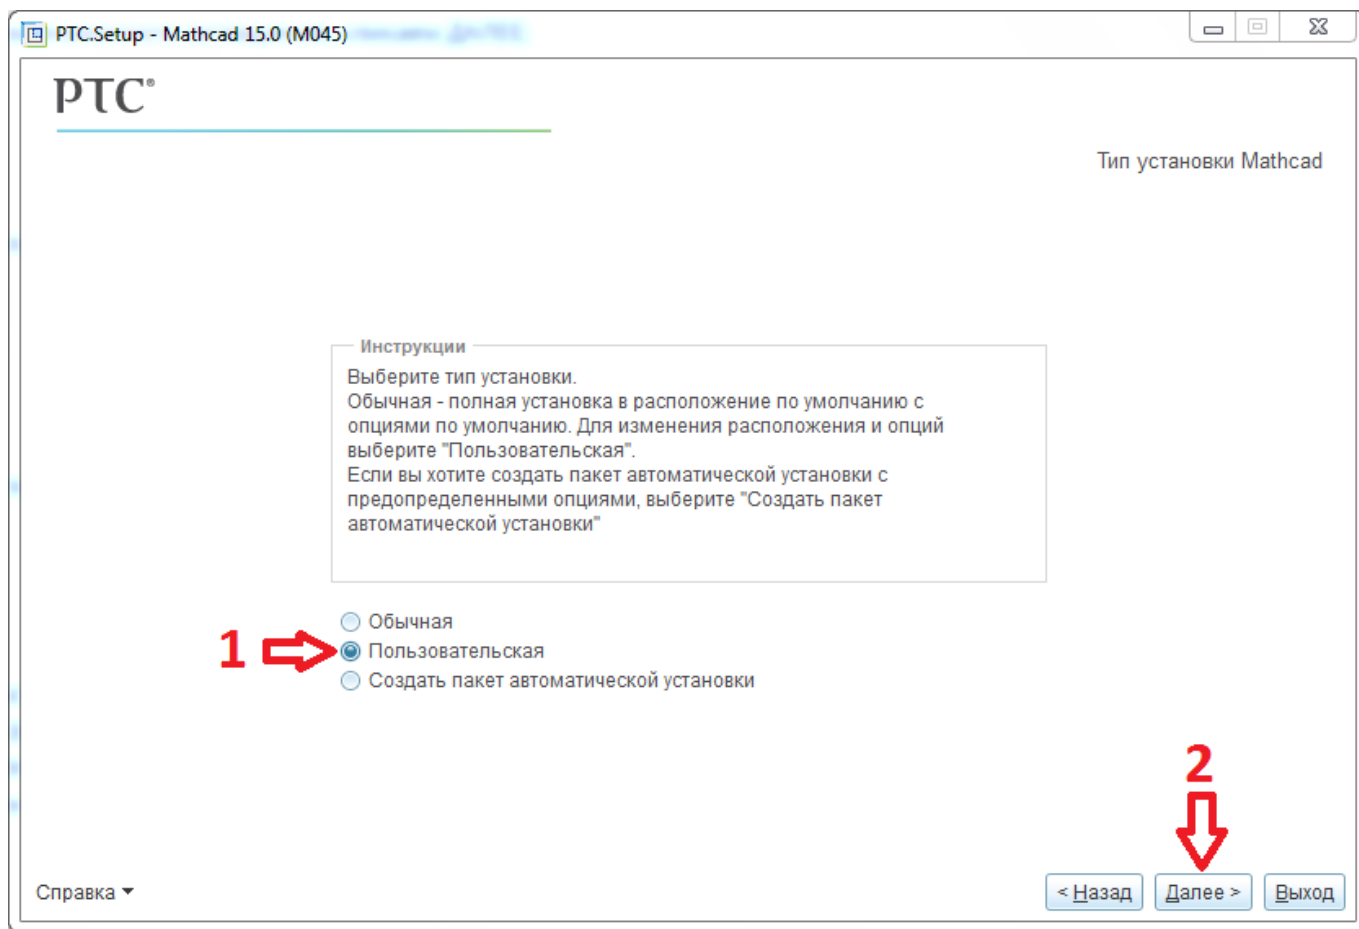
PTC.Setup - Mathcad 15.0 (M045) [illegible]

PTC®

Тип установки Mathcad

Инструкции

Выберите тип установки.
Обычная - полная установка в расположение по умолчанию с опциями по умолчанию. Для изменения расположения и опций выберите "Пользовательская".
Если вы хотите создать пакет автоматической установки с предопределенными опциями, выберите "Создать пакет автоматической установки"

Обычная
1 Пользовательская
Создать пакет автоматической установки

2

Справка

< Назад
Далее >
Выход